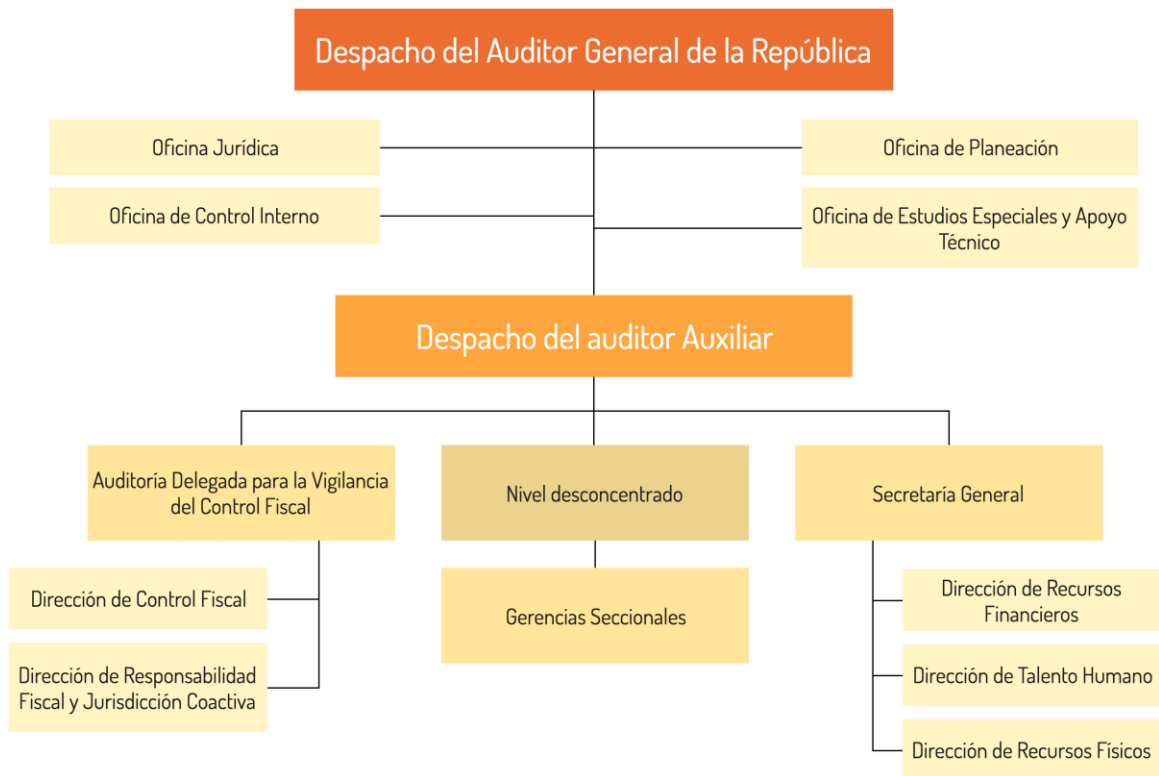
Despacho del Auditor General de la República

Oficina Jurídica

Oficina de Planeación

Oficina de Control Interno

Oficina de Estudios Especiales y Apoyo Técnico

Despacho del auditor Auxiliar

Auditoría Delegada para la Vigilancia del Control Fiscal

Nivel desconcentrado

Secretaría General

Dirección de Control Fiscal

Dirección de Responsabilidad Fiscal y Jurisdicción Coactiva

Gerencias Seccionales

Dirección de Recursos Financieros

Dirección de Talento Humano

Dirección de Recursos Físicos